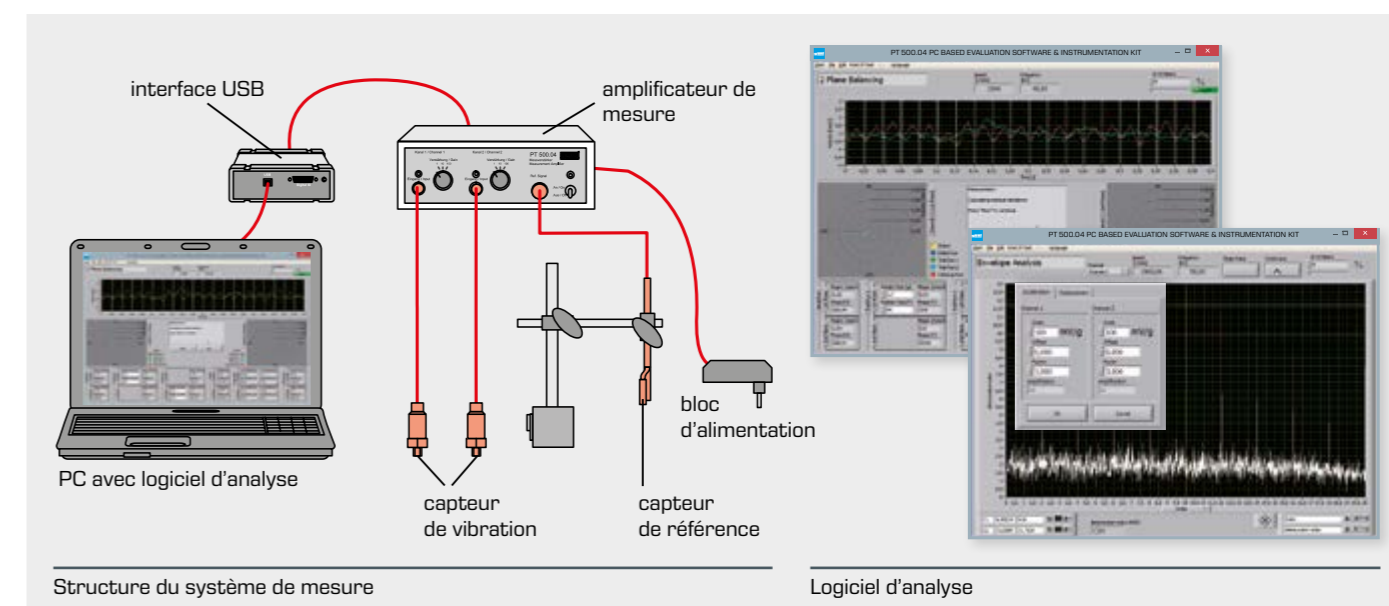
interface USB

amplificateur de mesure

PT 500.04

PC avec logiciel d'analyse

bloc d'alimentation

capteur de vibration

capteur de référence

PT 500.04 PC BASED EVALUATION SOFTWARE & INSTRUMENTATION KIT

Plane Balancing

PT 500.04 PC BASED EVALUATION SOFTWARE & INSTRUMENTATION KIT

Envelope Analysis

OK

Cancel

Structure du système de mesure

Logiciel d'analyse